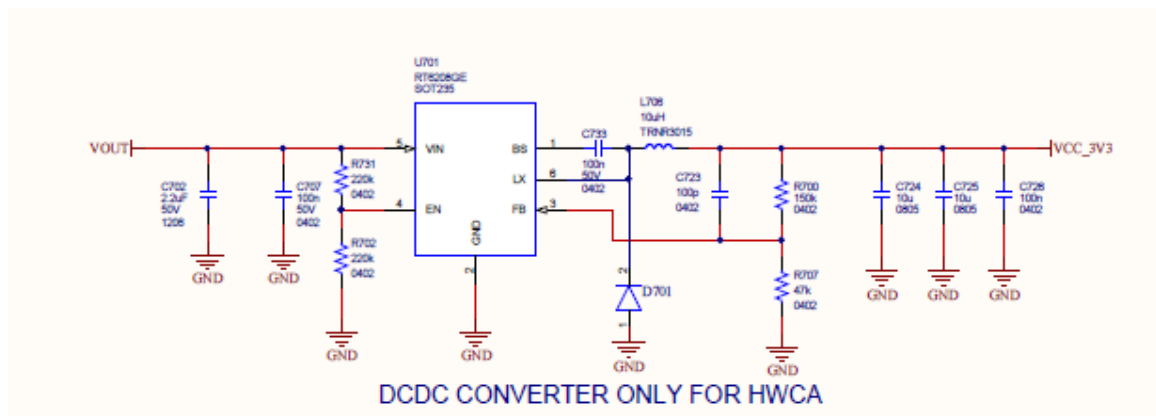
U701
RT6208GE
SOT235

VOUT

C702
2.2uF
50V
1206

C707
100n
50V
0402

R731
220k
0402

R702
220k
0402

5
VIN
4
EN
GND
2
BS
1
LX
6
FB
3

C733
100n
50V
0402

L706
10uH
TRNR3015

C723
100p
0402

R700
150k
0402

R707
47k
0402

2
D701
1

C724
10u
0805

C725
10u
0805

C726
100n
0402

VCC_3V3

GND
GND
GND
GND
GND
GND
GND
GND
GND
GND

DCDC CONVERTER ONLY FOR HWCA